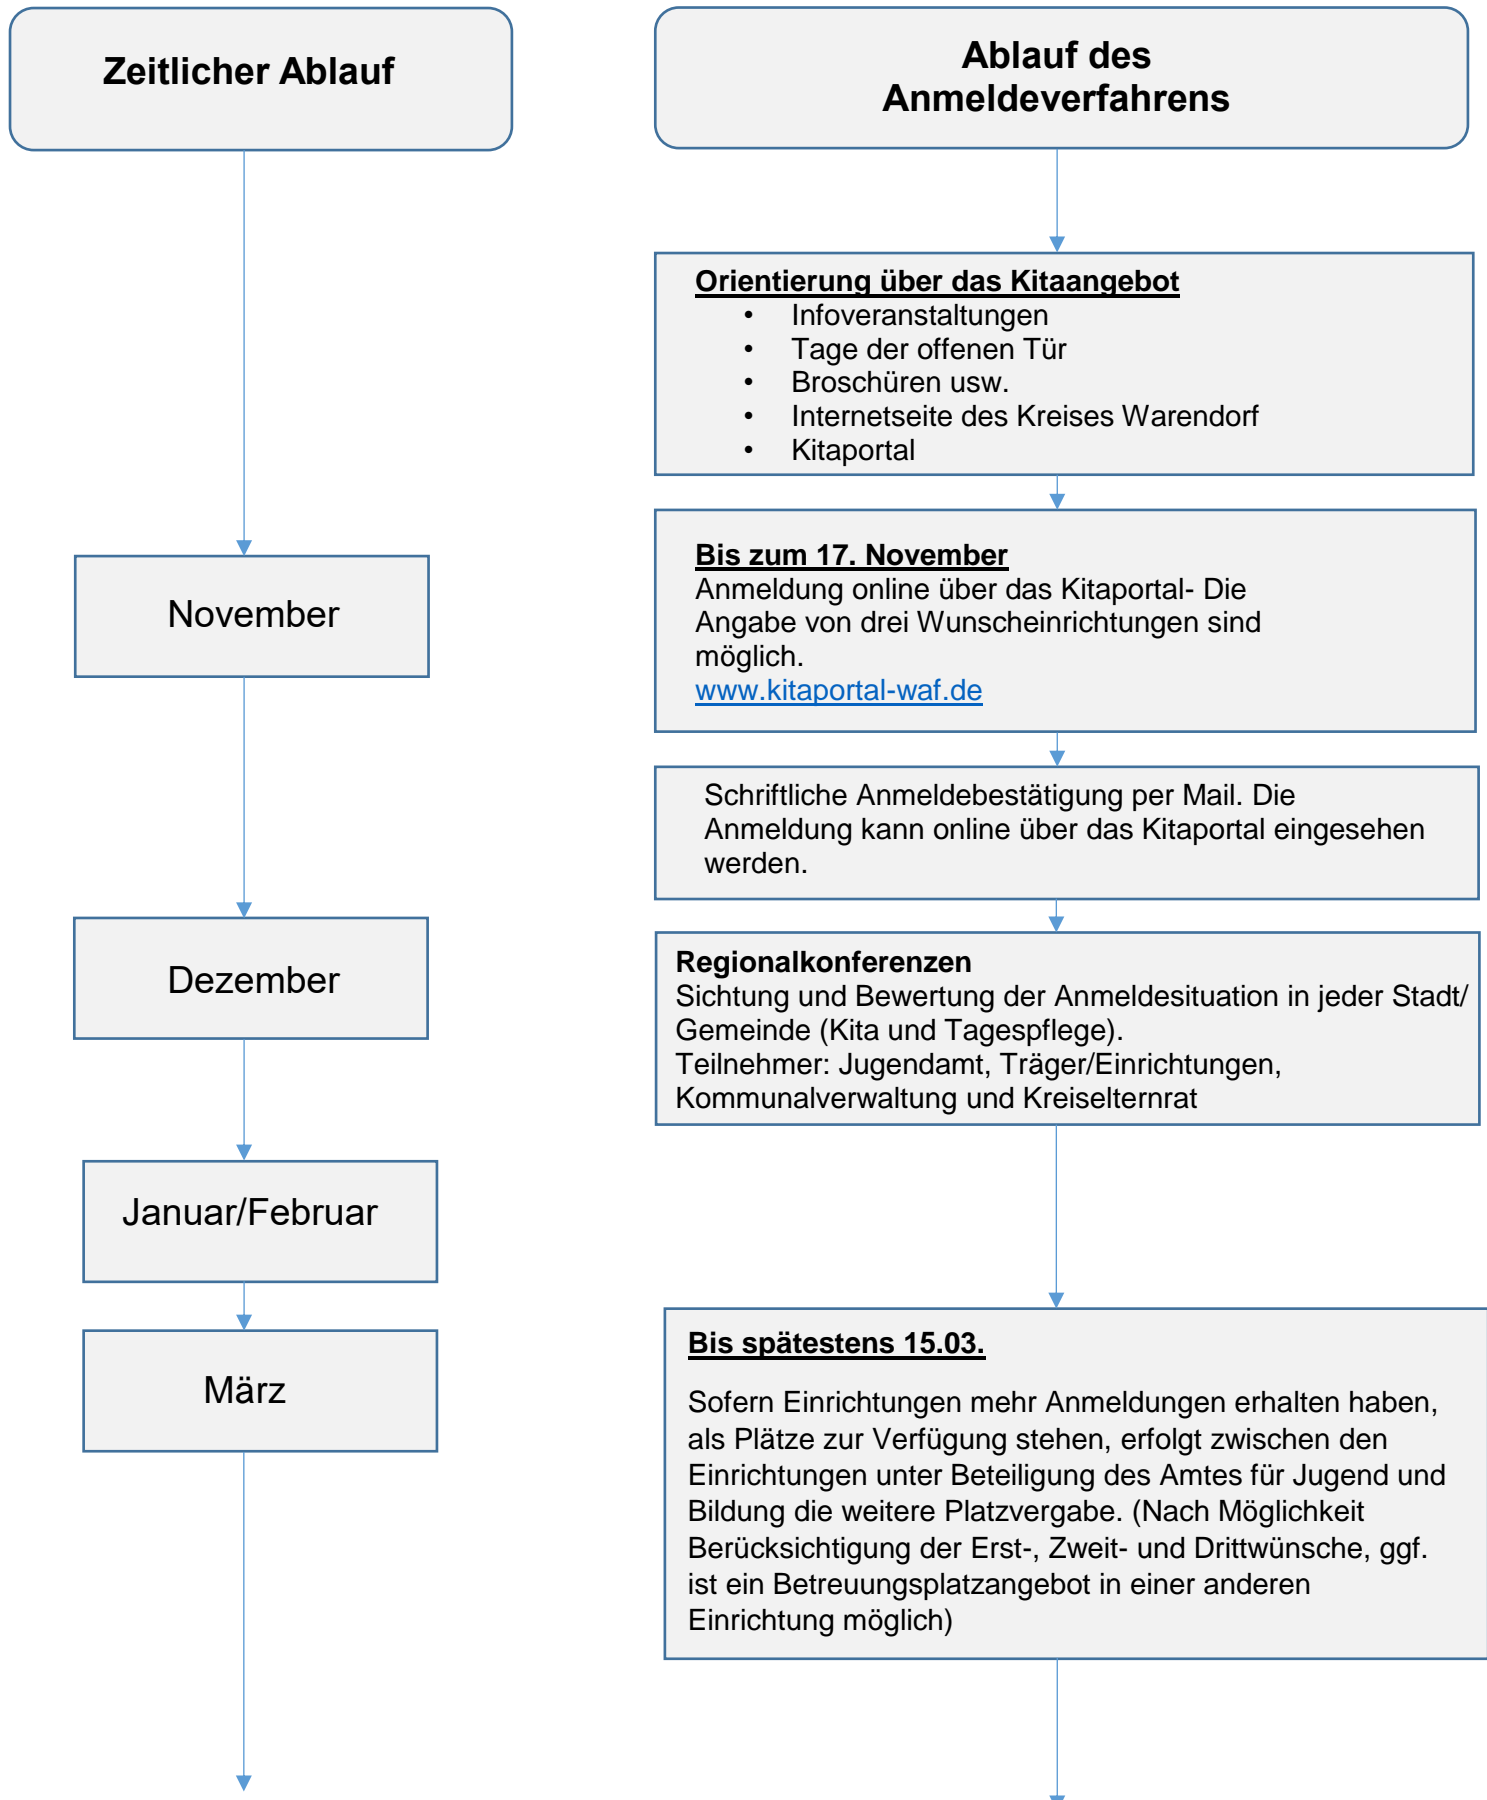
Zeitlicher Ablauf

November

Dezember

Januar/Februar

März

Ablauf des Anmeldeverfahrens

Orientierung über das Kitaangebot
- Infoveranstaltungen
- Tage der offenen Tür
- Broschüren usw.
- Internetseite des Kreises Warendorf
- Kitaportal

Bis zum 17. November
Anmeldung online über das Kitaportal- Die Angabe von drei Wunscheinrichtungen sind möglich.
www.kitaportal-waf.de

Schriftliche Anmeldebestätigung per Mail. Die Anmeldung kann online über das Kitaportal eingesehen werden.

Regionalkonferenzen
Sichtung und Bewertung der Anmeldesituation in jeder Stadt/ Gemeinde (Kita und Tagespflege).
Teilnehmer: Jugendamt, Träger/Einrichtungen, Kommunalverwaltung und Kreiselternrat

Bis spätestens 15.03.

Sofern Einrichtungen mehr Anmeldungen erhalten haben, als Plätze zur Verfügung stehen, erfolgt zwischen den Einrichtungen unter Beteiligung des Amtes für Jugend und Bildung die weitere Platzvergabe. (Nach Möglichkeit Berücksichtigung der Erst-, Zweit- und Drittwünsche, ggf. ist ein Betreuungsplatzangebot in einer anderen Einrichtung möglich)